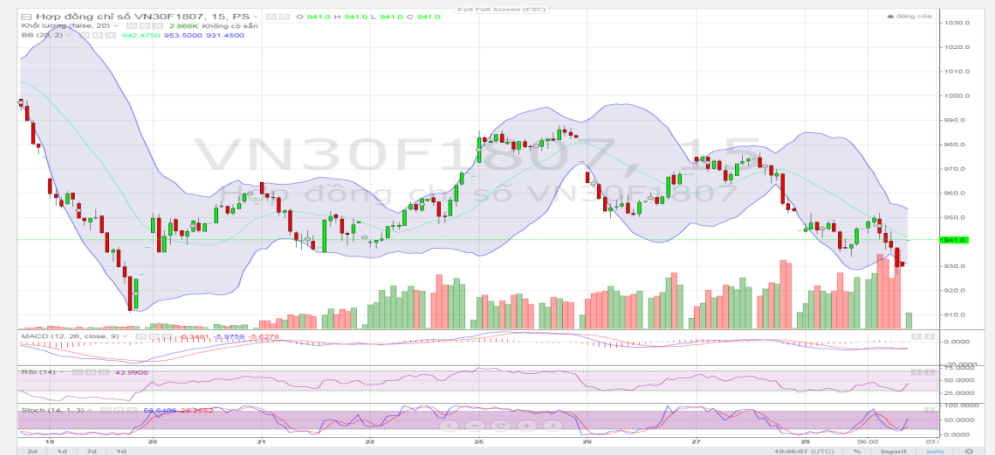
Hợp đồng chỉ số VN30F1807, 15, PS O 941.0 H 941.0 L 941.0 C 941.0
Exit Full Screen (ESC)
đóng cửa
Khối lượng (false, 20) 2.868K Không có sẵn
BB (20, 2) 942.4750 953.5000 931.4500
VN30F1807, 15
Hợp đồng chỉ số VN30F1807
1030.0
1020.0
1010.0
1000.0
990.0
980.0
970.0
960.0
950.0
941.0
930.0
920.0
910.0
MACD (12, 26, close, 9) -0.3461 -5.9758 -5.6278
0.0000
-10.0000
RSI (14) 43.9900
75.0000
50.0000
25.0000
Stoch (14, 1, 3) 59.6408 28.2552
100.0000
50.0000
0.0000
19 20 21 22 25 26 27 28 06:00 03
2d 1d 7d 1d
10:06:07 (UTC) % logarit auto